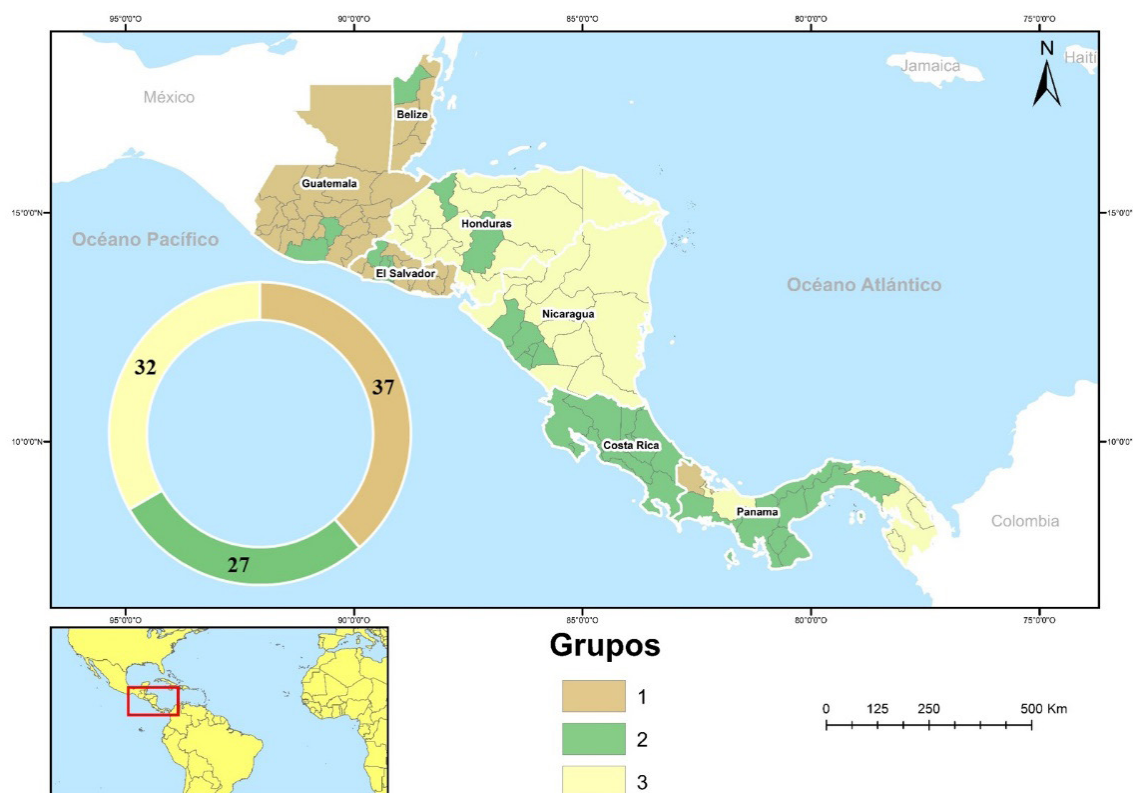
95°0'0"O
90°0'0"O
85°0'0"O
80°0'0"O
75°0'0"O

N

México
Jamaica
Haiti
Belize
Guatemala
15°0'0"N
15°0'0"
Océano Pacífico
Honduras
El Salvador
Océano Atlántico
Nicaragua
32
37
10°0'0"N
10°0'0"
Costa Rica
Panama
Colombia
27

95°0'0"O
90°0'0"O
85°0'0"O
80°0'0"O
75°0'0"O

Grupos
1
2
3

0 125 250 500 Km